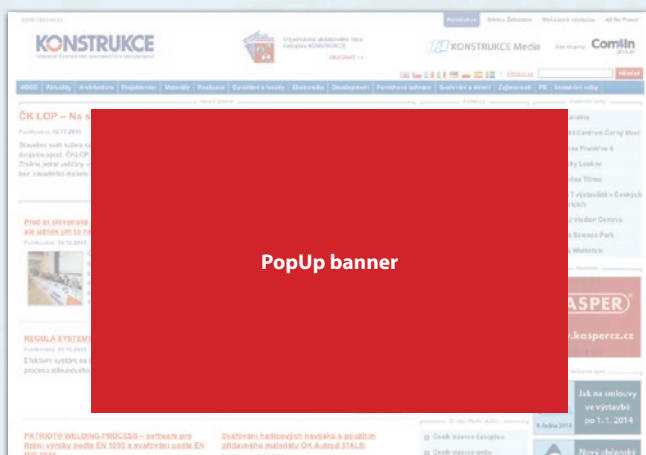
KONSTRUKCE

KONSTRUKCE Media

Comlin

OBJEDNAT

ČK LOP – Na s

Proč si stavebník

REGULA SYSTEM

PATRIOT® WELDING PROCESS – software pro

Svařování hadicových nástavců s použitím

PopUp banner

KASPER

www.kaspercz.cz

Jak na smlouvy ve výstavbě po 1. 1. 2014

Science Park

Nový občanský